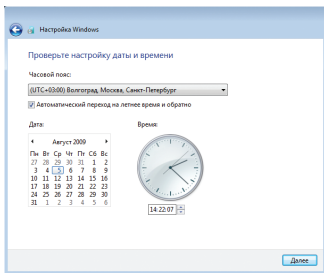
Настройка Windows

Проверьте настройку даты и времени

Часовой пояс:

(UTC+03:00) Волгоград, Москва, Санкт-Петербург

Автоматический переход на летнее время и обратно

Дата:

Август 2009

| Пн | Вт | Ср | Чт | Пт | Сб | Вс |
|---|---|---|---|---|---|---|
| 27 | 28 | 29 | 30 | 31 | 1 | 2 |
| 3 | 4 | 5 | 6 | 7 | 8 | 9 |
| 10 | 11 | 12 | 13 | 14 | 15 | 16 |
| 17 | 18 | 19 | 20 | 21 | 22 | 23 |
| 24 | 25 | 26 | 27 | 28 | 29 | 30 |
| 31 | 1 | 2 | 3 | 4 | 5 | 6 |

Время:

14:22:07

Далее